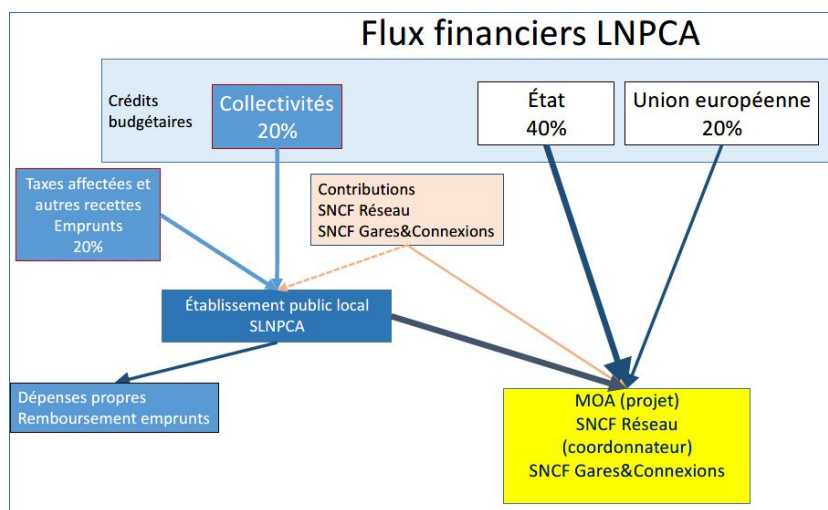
Flux financiers LNPCA

Crédits budgétaires

Collectivités
20%

État
40%

Union européenne
20%

Taxes affectées et autres recettes
Emprunts
20%

Contributions
SNCF Réseau
SNCF Gares&Connexions

Établissement public local
SLNPCA

Dépenses propres
Remboursement emprunts

MOA (projet)
SNCF Réseau
(coordonnateur)
SNCF Gares&Connexions